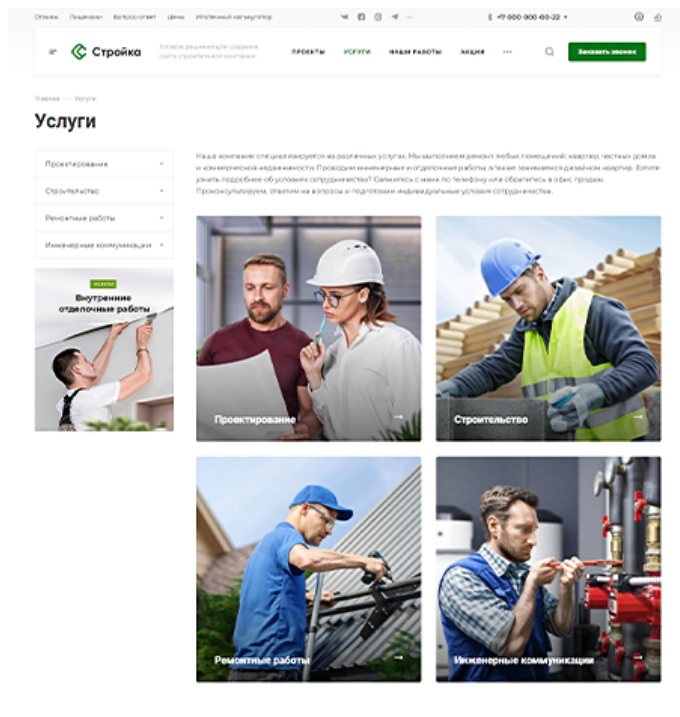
Отзывы Лицензии Вопрос-ответ Цены Ипотечный калькулятор

+7 000 000-00-22

Стройка

Готовое решение для создания сайта строительной компании

ПРОЕКТЫ УСЛУГИ НАШИ РАБОТЫ АКЦИИ ···

Заказать звонок

Главная — Услуги

Услуги

Проектирование

Строительство

Ремонтные работы

Инженерные коммуникации

Услуга

Внутренние отделочные работы

Наша компания специализируется на различных услугах. Мы выполняем ремонт любых помещений: квартир, частных домов и коммерческой недвижимости. Проводим инженерные и отделочные работы, а также занимаемся дизайном квартир. Хотите узнать подробнее об условиях сотрудничества? Свяжитесь с нами по телефону или обратитесь в офис продаж. Проконсультируем, ответим на вопросы и подготовим индивидуальные условия сотрудничества.

Проектирование

Строительство

Ремонтные работы

Инженерные коммуникации